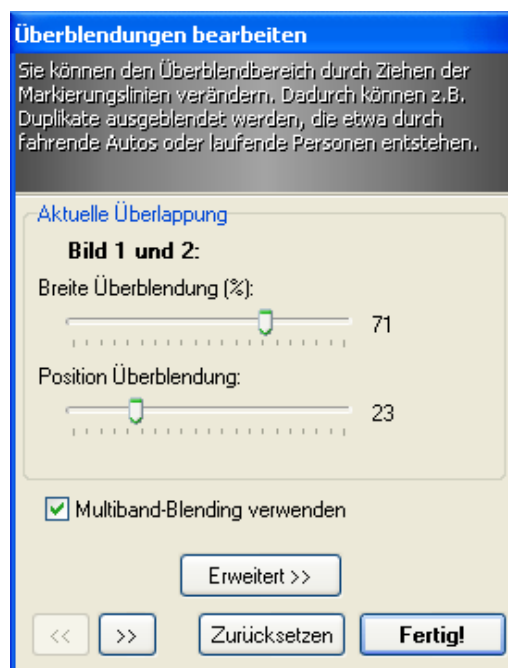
Überblendungen bearbeiten

Sie können den Überblendbereich durch Ziehen der Markierungslinien verändern. Dadurch können z.B. Duplikate ausgeblendet werden, die etwa durch fahrende Autos oder laufende Personen entstehen.

Aktuelle Überlappung

Bild 1 und 2:

Breite Überblendung (%):

71

Position Überblendung:

23

Multiband-Blending verwenden

Erweitert >>

<< >> Zurücksetzen Fertig!